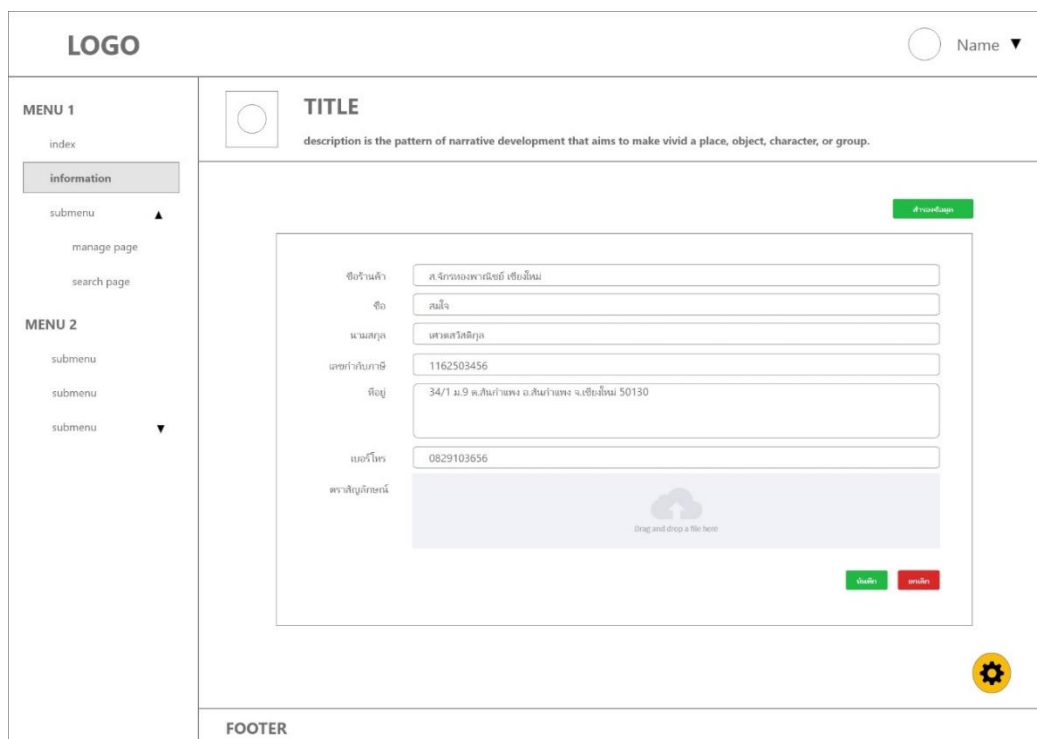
LOGO

Name ▼

MENU 1

index

information

submenu ▲

manage page

search page

MENU 2

submenu

submenu

submenu ▼

TITLE

description is the pattern of narrative development that aims to make vivid a place, object, character, or group.

สำรองข้อมูล

ชื่อร้านค้า ส.จักรทองพาณิชย์ เชียงใหม่

ชื่อ สมใจ

นามสกุล เศวตสวัสดิกุล

เลขกำกับภาษี 1162503456

ที่อยู่ 34/1 ม.9 ต.สันกำแพง อ.สันกำแพง จ.เชียงใหม่ 50130

เบอร์โทร 0829103656

ตราสัญลักษณ์

Drag and drop a file here

บันทึก ยกเลิก

FOOTER